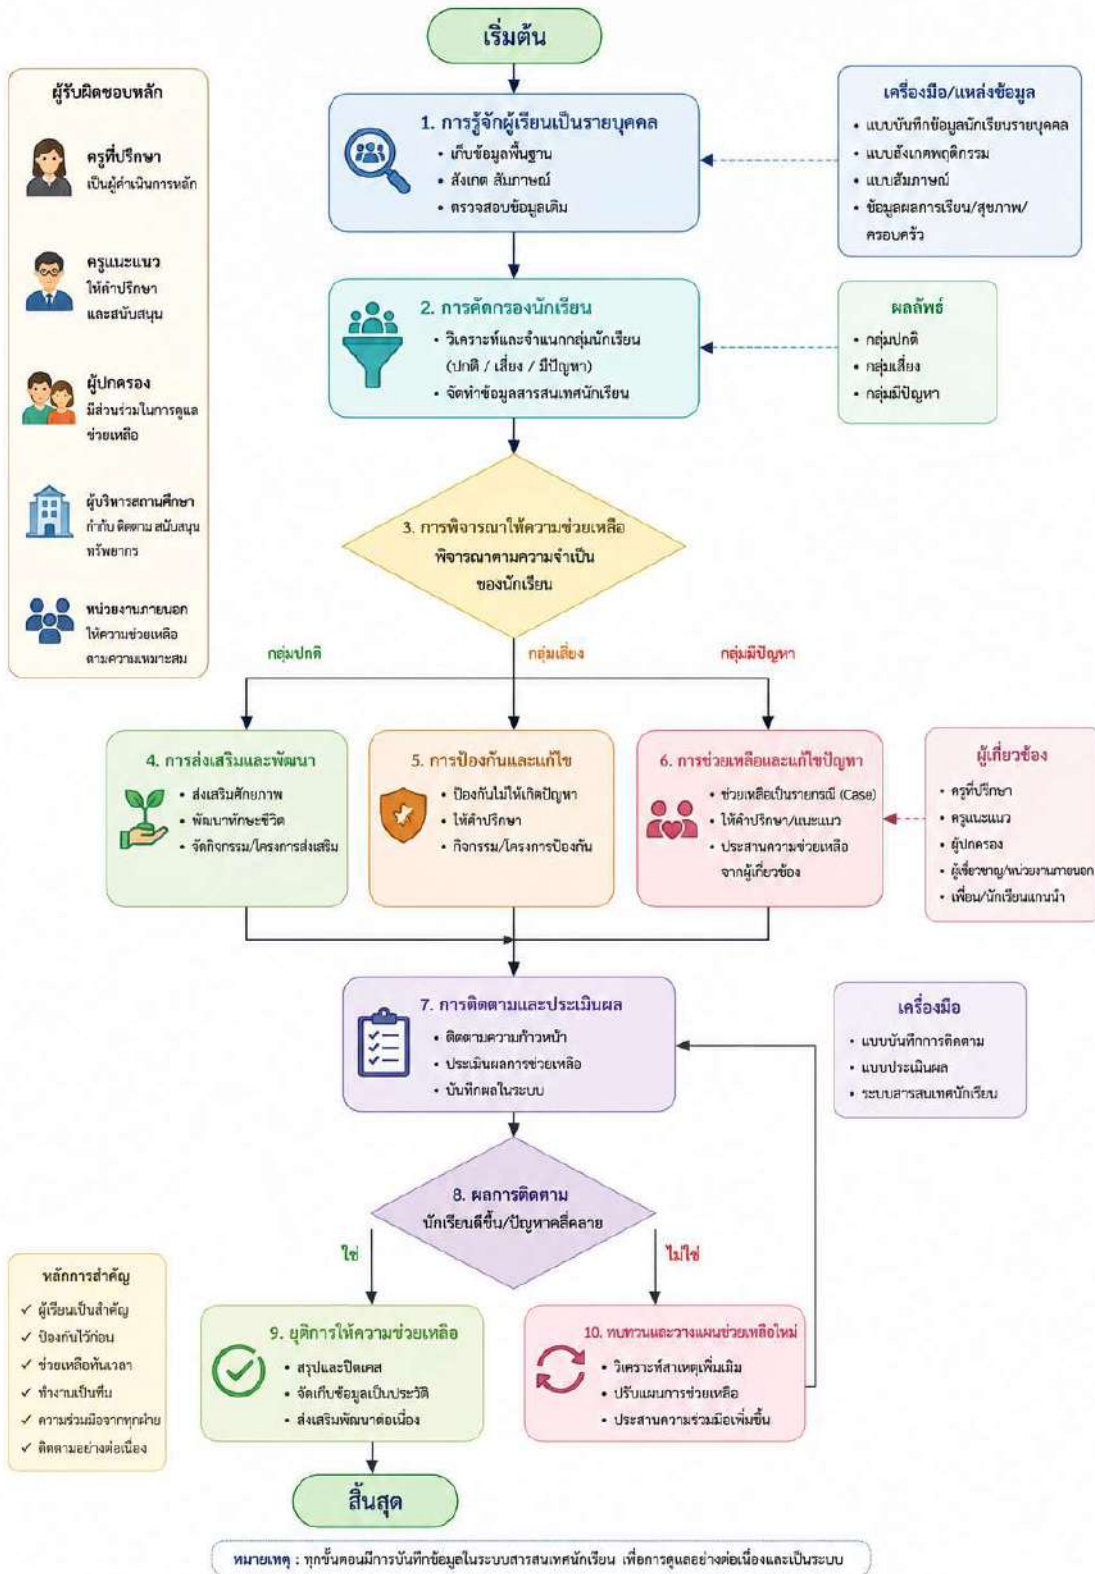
เริ่มต้น

ผู้รับผิดชอบหลัก

ครูที่ปรึกษา
เป็นผู้ดำเนินการหลัก

ครูแนะแนว
ให้คำปรึกษา และสนับสนุน

ผู้ปกครอง
มีส่วนร่วมในการดูแล ช่วยเหลือ

ผู้บริหารสถานศึกษา
กำกับ ติดตาม สนับสนุน ทรัพยากร

หน่วยงานภายนอก
ให้ความช่วยเหลือ ตามความเหมาะสม

1. การรู้จักผู้เรียนเป็นรายบุคคล
• เก็บข้อมูลพื้นฐาน
• สังเกต สัมภาษณ์
• ตรวจสอบข้อมูลเดิม

เครื่องมือ/แหล่งข้อมูล
• แบบบันทึกข้อมูลนักเรียนรายบุคคล
• แบบสังเกตพฤติกรรม
• แบบสัมภาษณ์
• ข้อมูลผลการเรียน/สุขภาพ/ครอบครัว

2. การคัดกรองนักเรียน
• วิเคราะห์และจำแนกกลุ่มนักเรียน (ปกติ / เสี่ยง / มีปัญหา)
• จัดทำข้อมูลสารสนเทศนักเรียน

ผลลัพธ์
• กลุ่มปกติ
• กลุ่มเสี่ยง
• กลุ่มมีปัญหา

3. การพิจารณาให้ความช่วยเหลือ
พิจารณาตามความจำเป็น ของนักเรียน

กลุ่มปกติ
กลุ่มเสี่ยง
กลุ่มมีปัญหา

4. การส่งเสริมและพัฒนา
• ส่งเสริมศักยภาพ
• พัฒนาทักษะชีวิต
• จัดกิจกรรม/โครงการส่งเสริม

5. การป้องกันและแก้ไข
• ป้องกันไม่ให้เกิดปัญหา
• ให้คำปรึกษา
• กิจกรรม/โครงการป้องกัน

6. การช่วยเหลือและแก้ไขปัญหา
• ช่วยเหลือเป็นรายกรณี (Case)
• ให้คำปรึกษา/แนะแนว
• ประสานความช่วยเหลือจากผู้เกี่ยวข้อง

ผู้เกี่ยวข้อง
• ครูที่ปรึกษา
• ครูแนะแนว
• ผู้ปกครอง
• ผู้เชี่ยวชาญ/หน่วยงานภายนอก
• เพื่อน/นักเรียนแกนนำ

7. การติดตามและประเมินผล
• ติดตามความก้าวหน้า
• ประเมินผลการช่วยเหลือ
• บันทึกผลในระบบ

เครื่องมือ
• แบบบันทึกการติดตาม
• แบบประเมินผล
• ระบบสารสนเทศนักเรียน

8. ผลการติดตาม
นักเรียนดีขึ้น/ปัญหาคลี่คลาย

ใช่
ไม่ใช่

หลักการสำคัญ
✓ ผู้เรียนเป็นสำคัญ
✓ ป้องกันไว้ก่อน
✓ ช่วยเหลือทันเวลา
✓ ทำงานเป็นทีม
✓ ความร่วมมือจากทุกฝ่าย
✓ ติดตามอย่างต่อเนื่อง

9. ยุติการให้ความช่วยเหลือ
• สรุปและปิดเคส
• จัดเก็บข้อมูลเป็นประวัติ
• ส่งเสริมพัฒนาต่อเนื่อง

10. ทบทวนและวางแผนช่วยเหลือใหม่
• วิเคราะห์สาเหตุเพิ่มเติม
• ปรับแผนการช่วยเหลือ
• ประสานความร่วมมือเพิ่มขึ้น

สิ้นสุด

หมายเหตุ : ทุกขั้นตอนมีการบันทึกข้อมูลในระบบสารสนเทศนักเรียน เพื่อการดูแลอย่างต่อเนื่องและเป็นระบบ